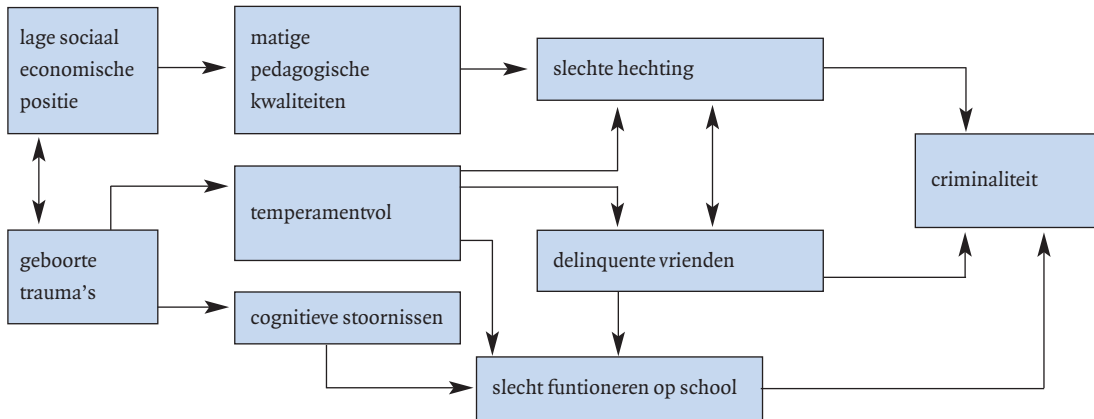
lage sociaal economische positie

matige pedagogische kwaliteiten

slechte hechting

criminaliteit

temperamentvol

delinquente vrienden

geboorte trauma's

cognitieve stoornissen

slecht funtioneren op school